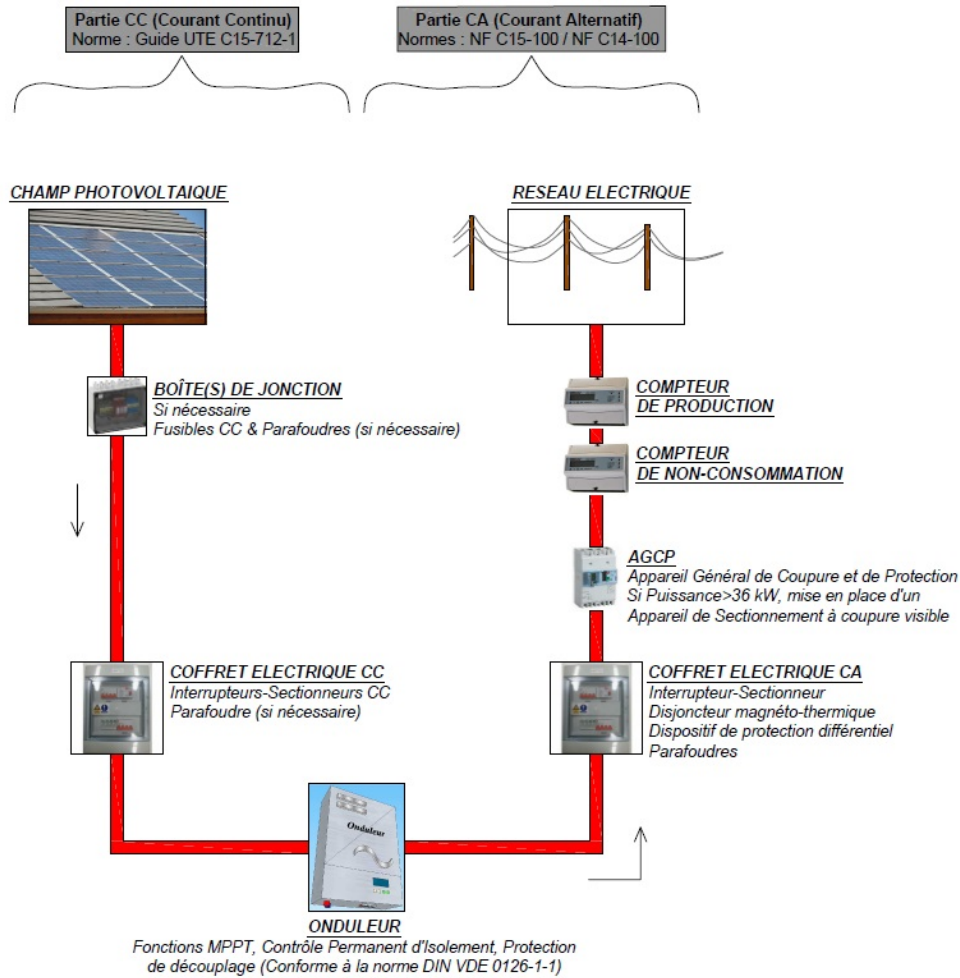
Partie CC (Courant Continu)
Norme : Guide UTE C15-712-1

Partie CA (Courant Alternatif)
Normes : NF C15-100 / NF C14-100

CHAMP PHOTOVOLTAIQUE

RESEAU ELECTRIQUE

BOÎTE(S) DE JONCTION
Si nécessaire
Fusibles CC & Parafoudres (si nécessaire)

COMPTEUR
DE PRODUCTION

COMPTEUR
DE NON-CONSOMMATION

AGCP
Appareil Général de Coupure et de Protection
Si Puissance>36 kW, mise en place d'un
Appareil de Sectionnement à coupure visible

COFFRET ELECTRIQUE CC
Interrupteurs-Sectionneurs CC
Parafoudre (si nécessaire)

COFFRET ELECTRIQUE CA
Interrupteur-Sectionneur
Disjoncteur magnéto-thermique
Dispositif de protection différentiel
Parafoudres

Onduleur

ONDULEUR
Fonctions MPPT, Contrôle Permanent d'Isolement, Protection de découplage (Conforme à la norme DIN VDE 0126-1-1)